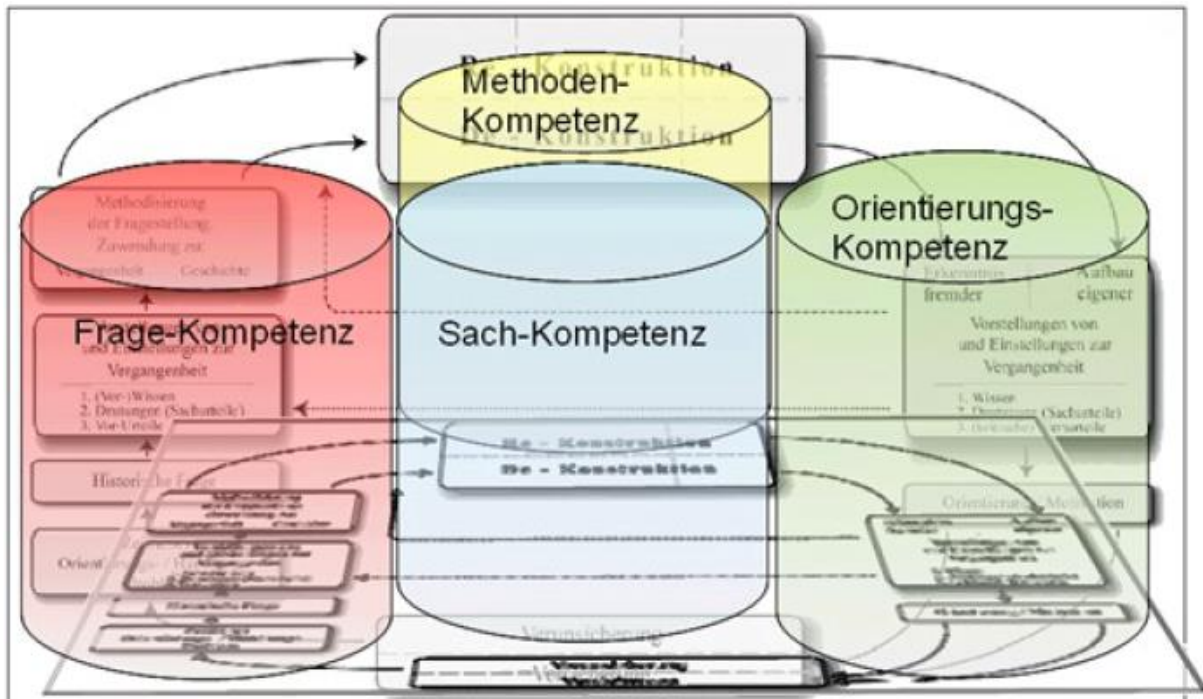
Re - Konstruktion
Methoden-Kompetenz
De - Konstruktion

Methodisierung der Fragestellung, Zuwendung zur Vergangenheit Geschichte

Frage-Kompetenz
und Einstellungen zur Vergangenheit
1. (Ver-)Wissen
2. Deutungen (Sachurteile)
3. Vor-Urteile

Historische Frage

Orient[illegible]

Sach-Kompetenz

Re - Konstruktion
De - Konstruktion

Orientierungs-Kompetenz
Erkenntnis fremder
Aufbau eigener
Vorstellungen von und Einstellungen zur Vergangenheit
1. Wissen
2. Deutungen (Sachurteile)
3. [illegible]urteile

Orientierung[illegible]Motivation

Verunsicherung